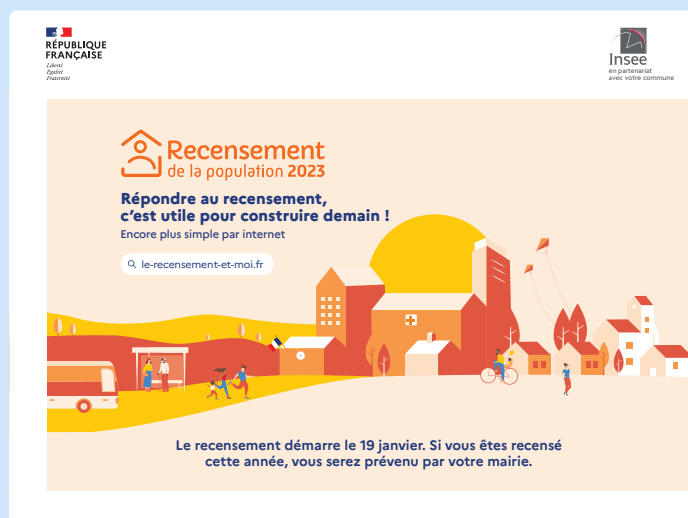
RÉPUBLIQUE FRANÇAISE
Liberté
Égalité
Fraternité

Insee
en partenariat avec votre commune

Recensement de la population 2023

Répondre au recensement, c'est utile pour construire demain !
Encore plus simple par internet

le-recensement-et-moi.fr

Le recensement démarre le 19 janvier. Si vous êtes recensé cette année, vous serez prévenu par votre mairie.